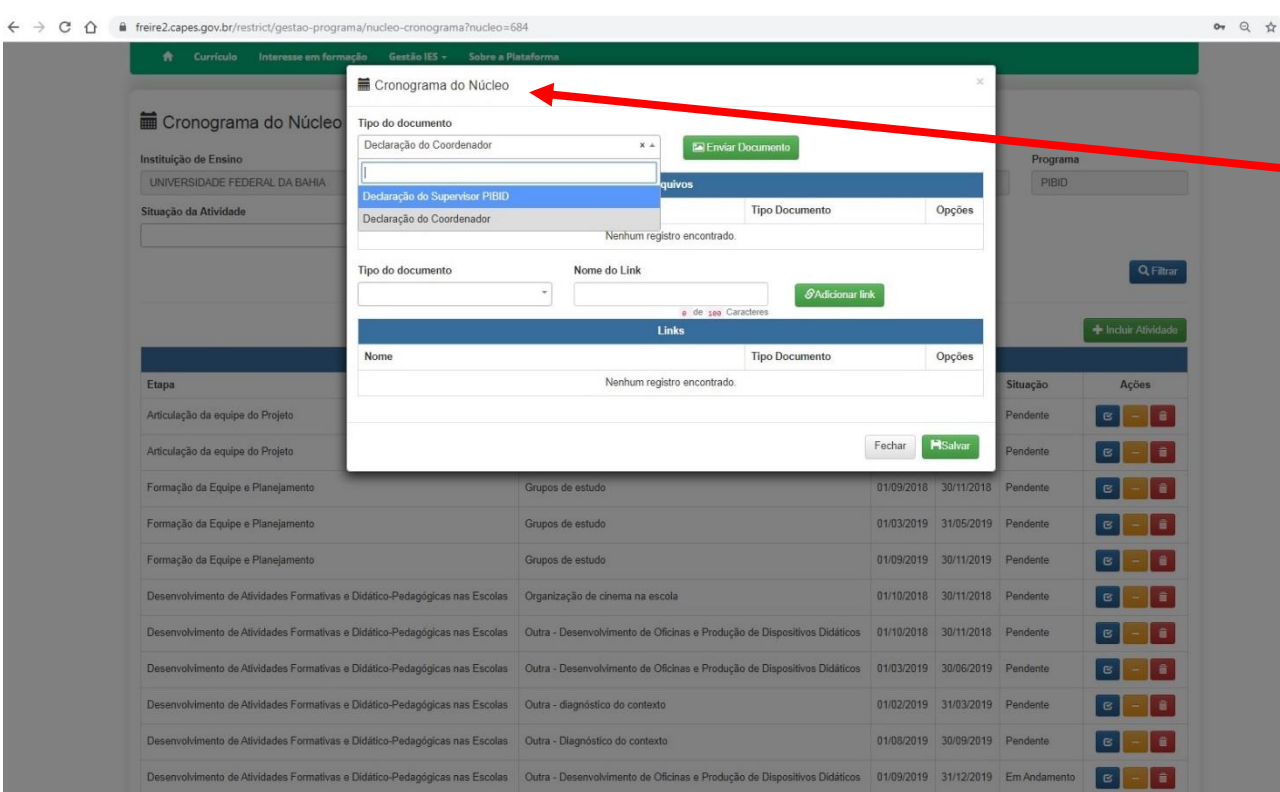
freire2.capes.gov.br/restrict/gestao-programa/nucleo-cronograma?nucleo=684

Currículo Interesse em formação Gestão IES Sobre a Plataforma

Cronograma do Núcleo

Instituição de Ensino
UNIVERSIDADE FEDERAL DA BAHIA
Situação da Atividade

Programa
PIBID

Filtrar

Incluir Atividade

Cronograma do Núcleo

Tipo do documento
Declaração do Coordenador
Enviar Documento
Declaração do Supervisor PIBID
Declaração do Coordenador
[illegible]quivos
Tipo Documento | Opções
Nenhum registro encontrado.

Tipo do documento
Nome do Link
0 de 100 Caracteres
Adicionar link

Links
| Nome | Tipo Documento | Opções |
|---|---|---|
| Nenhum registro encontrado. | | |

Fechar
Salvar

| Etapa | | | | Situação | Ações |
|---|---|---|---|---|---|
| Articulação da equipe do Projeto | | | | Pendente | |
| Articulação da equipe do Projeto | | | | Pendente | |
| Formação da Equipe e Planejamento | Grupos de estudo | 01/09/2018 | 30/11/2018 | Pendente | |
| Formação da Equipe e Planejamento | Grupos de estudo | 01/03/2019 | 31/05/2019 | Pendente | |
| Formação da Equipe e Planejamento | Grupos de estudo | 01/09/2019 | 30/11/2019 | Pendente | |
| Desenvolvimento de Atividades Formativas e Didático-Pedagógicas nas Escolas | Organização de cinema na escola | 01/10/2018 | 30/11/2018 | Pendente | |
| Desenvolvimento de Atividades Formativas e Didático-Pedagógicas nas Escolas | Outra - Desenvolvimento de Oficinas e Produção de Dispositivos Didáticos | 01/10/2018 | 30/11/2018 | Pendente | |
| Desenvolvimento de Atividades Formativas e Didático-Pedagógicas nas Escolas | Outra - Desenvolvimento de Oficinas e Produção de Dispositivos Didáticos | 01/03/2019 | 30/06/2019 | Pendente | |
| Desenvolvimento de Atividades Formativas e Didático-Pedagógicas nas Escolas | Outra - diagnóstico do contexto | 01/02/2019 | 31/03/2019 | Pendente | |
| Desenvolvimento de Atividades Formativas e Didático-Pedagógicas nas Escolas | Outra - Diagnóstico do contexto | 01/08/2019 | 30/09/2019 | Pendente | |
| Desenvolvimento de Atividades Formativas e Didático-Pedagógicas nas Escolas | Outra - Desenvolvimento de Oficinas e Produção de Dispositivos Didáticos | 01/09/2019 | 31/12/2019 | Em Andamento | |